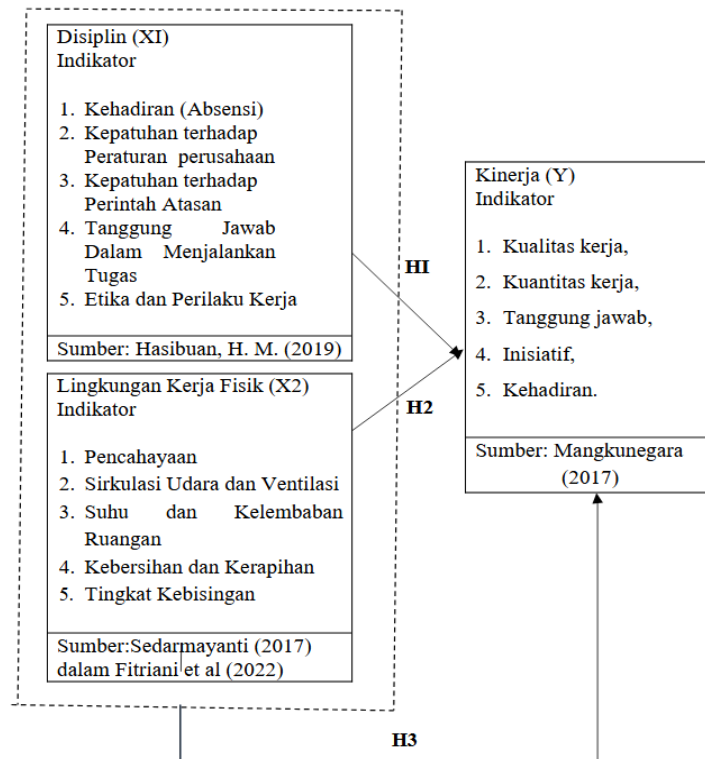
Disiplin (XI)
Indikator

1. Kehadiran (Absensi)
2. Kepatuhan terhadap Peraturan perusahaan
3. Kepatuhan terhadap Perintah Atasan
4. Tanggung Jawab Dalam Menjalankan Tugas
5. Etika dan Perilaku Kerja

Sumber: Hasibuan, H. M. (2019)

Lingkungan Kerja Fisik (X2)
Indikator

1. Pencahayaan
2. Sirkulasi Udara dan Ventilasi
3. Suhu dan Kelembaban Ruangan
4. Kebersihan dan Kerapihan
5. Tingkat Kebisingan

Sumber:Sedarmayanti (2017) dalam Fitriani et al (2022)

HI

H2

Kinerja (Y)
Indikator

1. Kualitas kerja,
2. Kuantitas kerja,
3. Tanggung jawab,
4. Inisiatif,
5. Kehadiran.

Sumber: Mangkunegara (2017)

H3